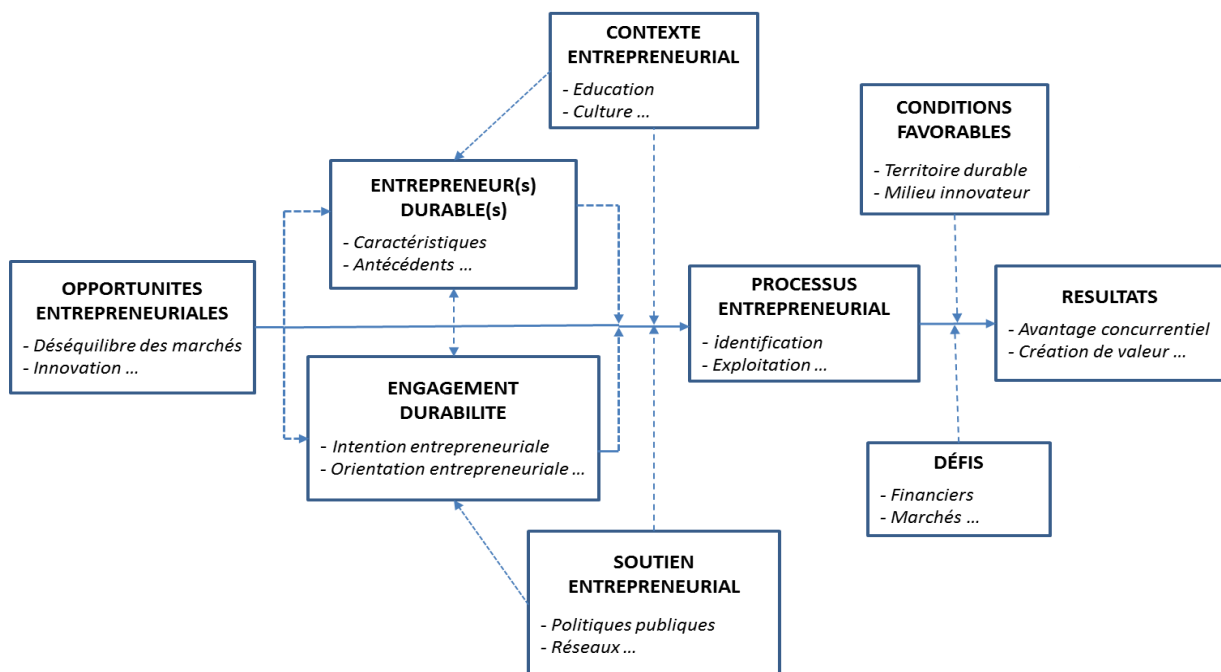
CONTEXTE ENTREPRENEURIAL
- Education
- Culture ...

CONDITIONS FAVORABLES
- Territoire durable
- Milieu innovateur

ENTREPRENEUR(s) DURABLE(s)
- Caractéristiques
- Antécédents ...

OPPORTUNITES ENTREPRENEURIALES
- Déséquilibre des marchés
- Innovation ...

PROCESSUS ENTREPRENEURIAL
- identification
- Exploitation ...

RESULTATS
- Avantage concurrentiel
- Création de valeur ...

ENGAGEMENT DURABILITE
- Intention entrepreneuriale
- Orientation entrepreneuriale ...

DÉFIS
- Financiers
- Marchés ...

SOUTIEN ENTREPRENEURIAL
- Politiques publiques
- Réseaux ...